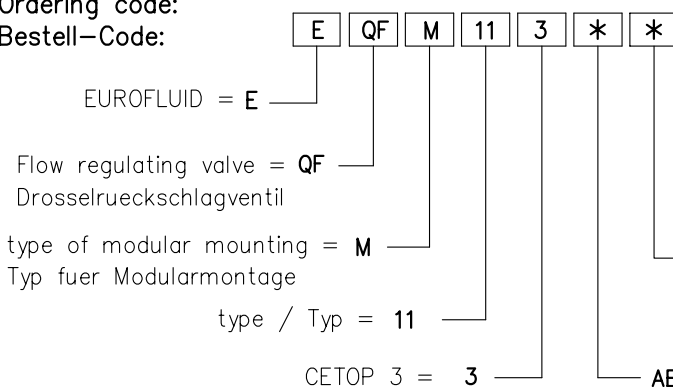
Ordering code:
Bestell-Code:

| E | QF | M | 11 | 3 | * | * |
|---|---|---|---|---|---|---|

EUROFLUID = E

Flow regulating valve = QF
Drosselrueckschlagventil

type of modular mounting = M
Typ fuer Modularmontage

type / Typ = 11

CETOP 3 = 3

AE